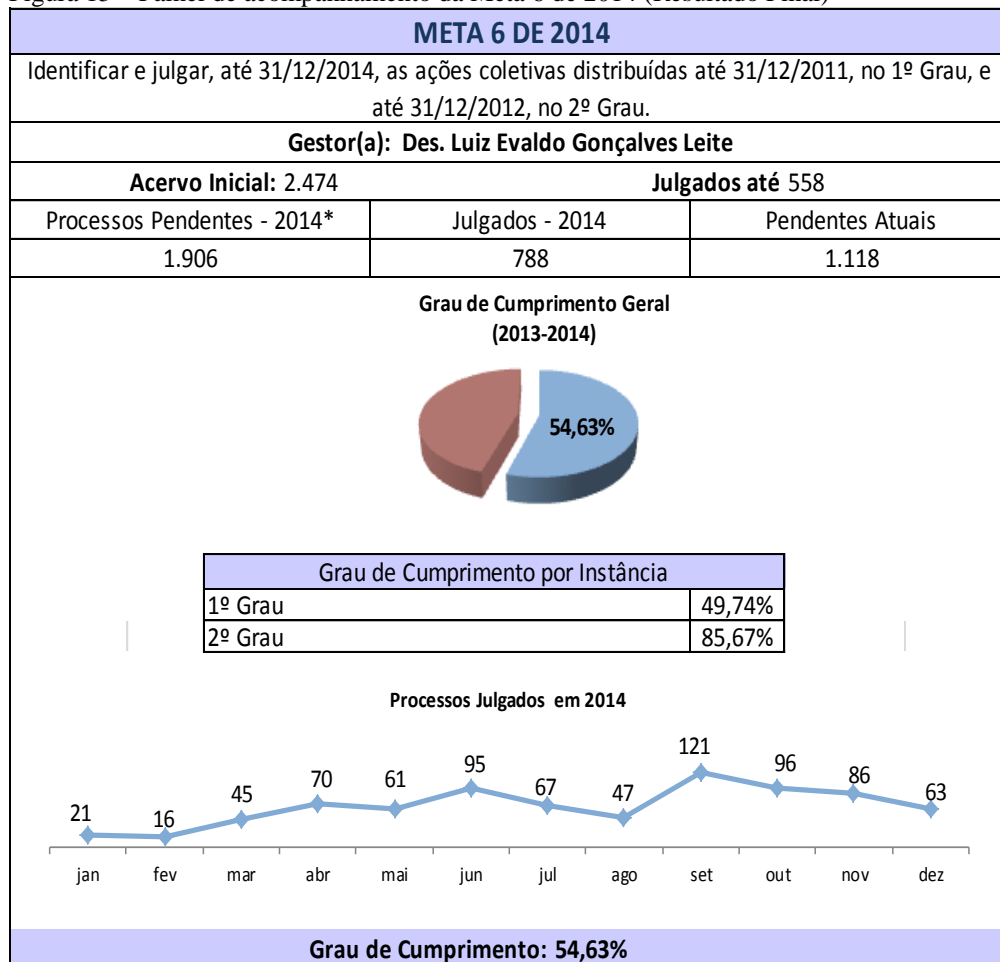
Figura 13 – Painel de acompanhamento da Meta 6 de 2014 (Resultado Final)

META 6 DE 2014

Identificar e julgar, até 31/12/2014, as ações coletivas distribuídas até 31/12/2011, no 1º Grau, e até 31/12/2012, no 2º Grau.

Gestor(a): Des. Luiz Evaldo Gonçalves Leite

Acervo Inicial: 2.474

Julgados até 558

| Processos Pendentes - 2014* | Julgados - 2014 | Pendentes Atuais |
|---|---|---|
| 1.906 | 788 | 1.118 |

Grau de Cumprimento Geral (2013-2014)

54,63%

| Grau de Cumprimento por Instância | |
|---|---|
| 1º Grau | 49,74% |
| 2º Grau | 85,67% |

Processos Julgados em 2014

21 16 45 70 61 95 67 47 121 96 86 63

jan fev mar abr mai jun jul ago set out nov dez

Grau de Cumprimento: 54,63%